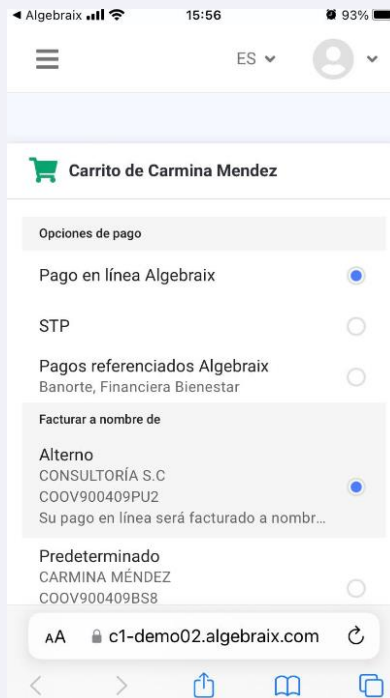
◄ Algebraix 15:56 93%

ES

Carrito de Carmina Mendez

Opciones de pago

Pago en línea Algebraix

STP

Pagos referenciados Algebraix
Banorte, Financiera Bienestar

Facturar a nombre de

Alterno
CONSULTORÍA S.C
COOV900409PU2
Su pago en línea será facturado a nombr...

Predeterminado
CARMINA MÉNDEZ
COOV900409BS8

AA c1-demo02.algebraix.com